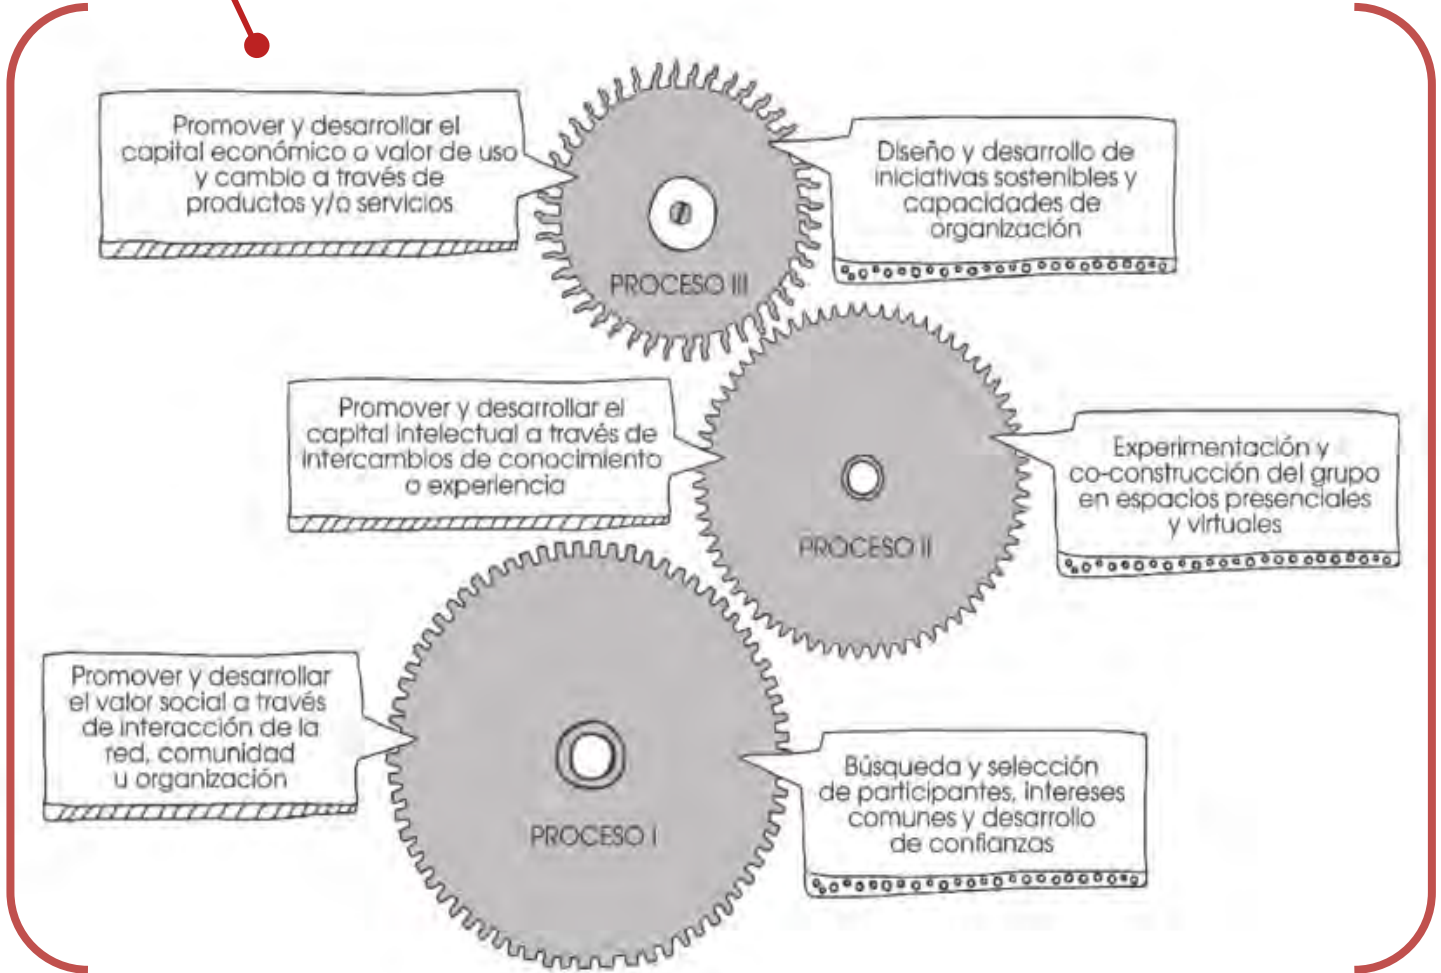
Promover y desarrollar el capital económico o valor de uso y cambio a través de productos y/o servicios

PROCESO III

Diseño y desarrollo de iniciativas sostenibles y capacidades de organización

Promover y desarrollar el capital intelectual a través de intercambios de conocimiento o experiencia

PROCESO II

Experimentación y co-construcción del grupo en espacios presenciales y virtuales

Promover y desarrollar el valor social a través de interacción de la red, comunidad u organización

PROCESO I

Búsqueda y selección de participantes, intereses comunes y desarrollo de confianzas